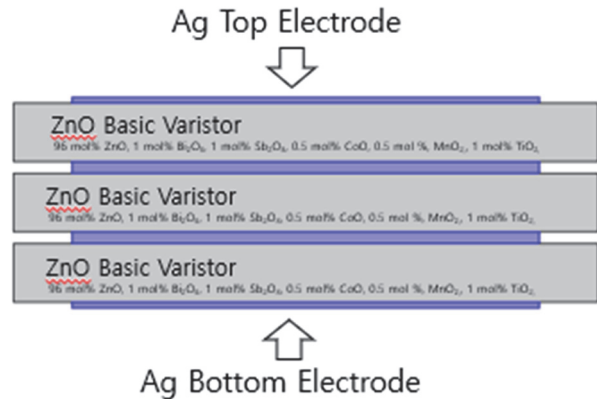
Ag Top Electrode

ZnO Basic Varistor
96 mol% ZnO, 1 mol% $Bi_2O_3$, 1 mol% $Sb_2O_3$, 0.5 mol% CoO, 0.5 mol %, $MnO_2$, 1 mol% $TiO_2$

ZnO Basic Varistor
96 mol% ZnO, 1 mol% $Bi_2O_3$, 1 mol% $Sb_2O_3$, 0.5 mol% CoO, 0.5 mol %, $MnO_2$, 1 mol% $TiO_2$

ZnO Basic Varistor
96 mol% ZnO, 1 mol% $Bi_2O_3$, 1 mol% $Sb_2O_3$, 0.5 mol% CoO, 0.5 mol %, $MnO_2$, 1 mol% $TiO_2$

Ag Bottom Electrode